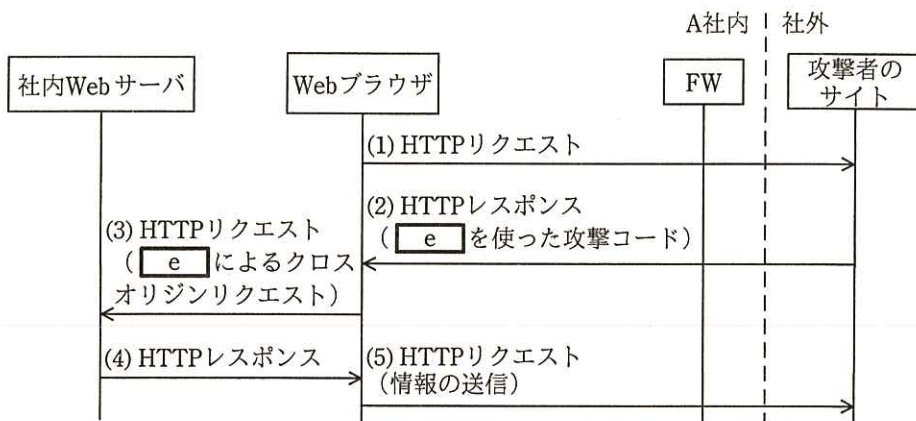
A社内 社外

社内Webサーバ

Webブラウザ

FW

攻撃者のサイト

(1) HTTPリクエスト

(2) HTTPレスポンス
（ e を使った攻撃コード）

(3) HTTPリクエスト
（ e によるクロスオリジンリクエスト）

(4) HTTPレスポンス

(5) HTTPリクエスト
（情報の送信）